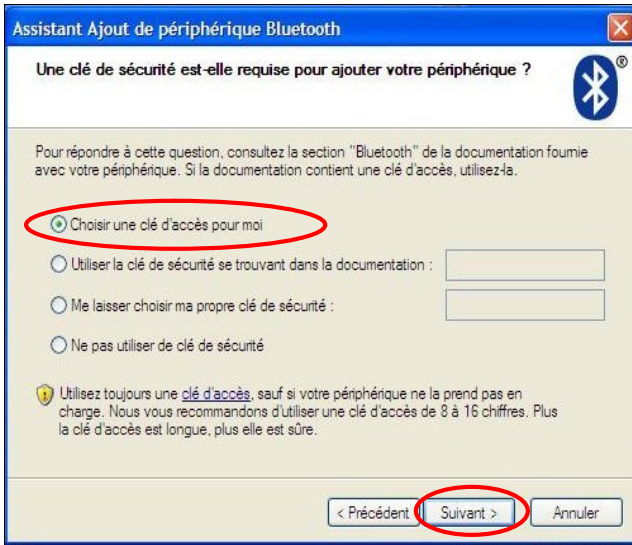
Assistant Ajout de périphérique Bluetooth

Une clé de sécurité est-elle requise pour ajouter votre périphérique ?

®

Pour répondre à cette question, consultez la section "Bluetooth" de la documentation fournie avec votre périphérique. Si la documentation contient une clé d'accès, utilisez-la.

Choisir une clé d'accès pour moi

Utiliser la clé de sécurité se trouvant dans la documentation :

Me laisser choisir ma propre clé de sécurité :

Ne pas utiliser de clé de sécurité

Utilisez toujours une clé d'accès, sauf si votre périphérique ne la prend pas en charge. Nous vous recommandons d'utiliser une clé d'accès de 8 à 16 chiffres. Plus la clé d'accès est longue, plus elle est sûre.

< Précédent | Suivant > | Annuler